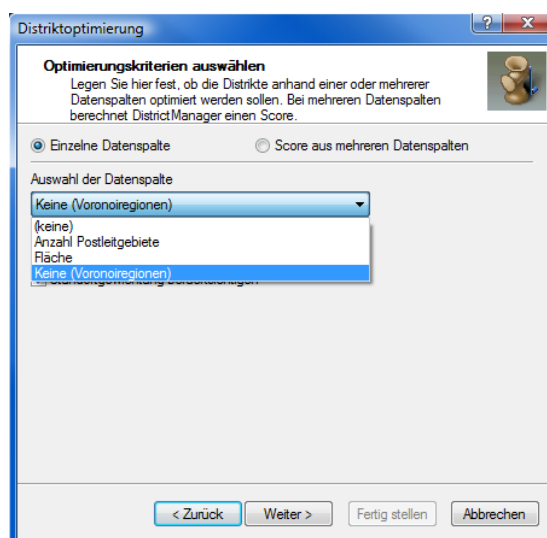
Distriktoptimierung

?

X

Optimierungskriterien auswählen

Legen Sie hier fest, ob die Distrikte anhand einer oder mehrerer Datenspalten optimiert werden sollen. Bei mehreren Datenspalten berechnet DistrictManager einen Score.

Einzelne Datenspalte

Score aus mehreren Datenspalten

Auswahl der Datenspalte

Keine (Voronoiregionen)

(keine)
Anzahl Postleitgebiete
Fläche
Keine (Voronoiregionen)

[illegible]

< Zurück

Weiter >

Fertig stellen

Abbrechen